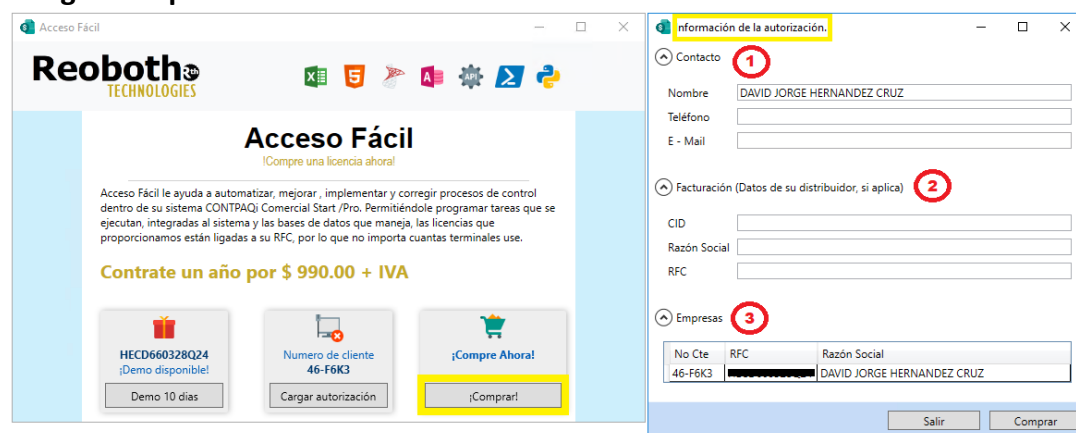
Acceso Fácil

Reoboth TECHNOLOGIES

Acceso Fácil

!Compre una licencia ahora!

Acceso Fácil le ayuda a automatizar, mejorar , implementar y corregir procesos de control dentro de su sistema CONTPAQi Comercial Start /Pro. Permitiéndole programar tareas que se ejecutan, integradas al sistema y las bases de datos que maneja, las licencias que proporcionamos están ligadas a su RFC, por lo que no importa cuantas terminales use.

Contrate un año por $ 990.00 + IVA

HECD660328Q24
¡Demo disponible!
Demo 10 dias

Numero de cliente
46-F6K3
Cargar autorización

¡Compre Ahora!
¡Comprar!

nformación de la autorización.

Contacto 1

Nombre DAVID JORGE HERNANDEZ CRUZ
Teléfono
E - Mail

Facturación (Datos de su distribuidor, si aplica) 2

CID
Razón Social
RFC

Empresas 3

| No Cte | RFC | Razón Social |
|---|---|---|
| 46-F6K3 | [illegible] | DAVID JORGE HERNANDEZ CRUZ |

Salir
Comprar